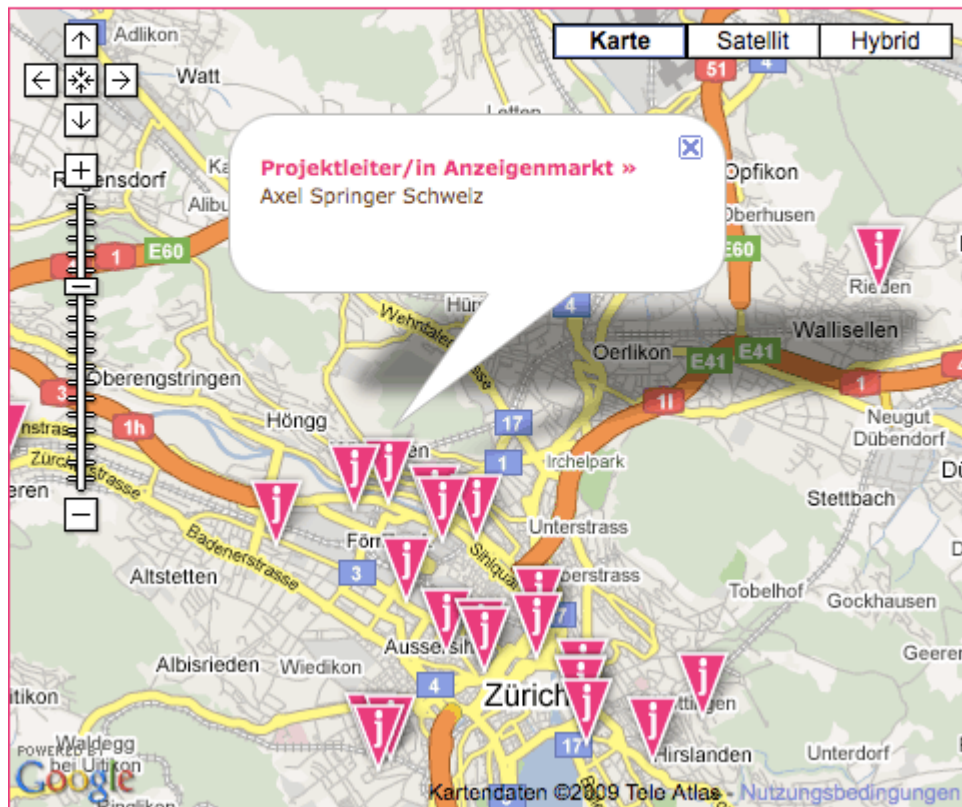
Karte
Satellit
Hybrid

Projektleiter/in Anzeigenmarkt »
Axel Springer Schweiz

Adlikon
Watt
Regensdorf
Alibu
Ka
Letten
51
4
Opfikon
Oberhusen
E60
1
E60
Rieden
Hür
4
Wehntalerstrasse
Wallisellen
Oerlikon
E41
E41
Oberengstringen
3
1
1l
Neugut
Dübendorf
Höngg
17
1h
strasse
Zürcherstrasse
1
Irchelpark
eren
Stettbach
Dü
Unterstrass
Badenerstrasse
Förr
3
Altstetten
Tobelhof
Gockhausen
Albisrieden
Wiedikon
Ausse
Geeren
4
Zürich
ttingen
tikon
Waldegg bei Uitikon
17
Hirslanden
Unterdorf
POWERED BY
Google
Ringlikon
Kartendaten ©2009 Tele Atlas - Nutzungsbedingungen